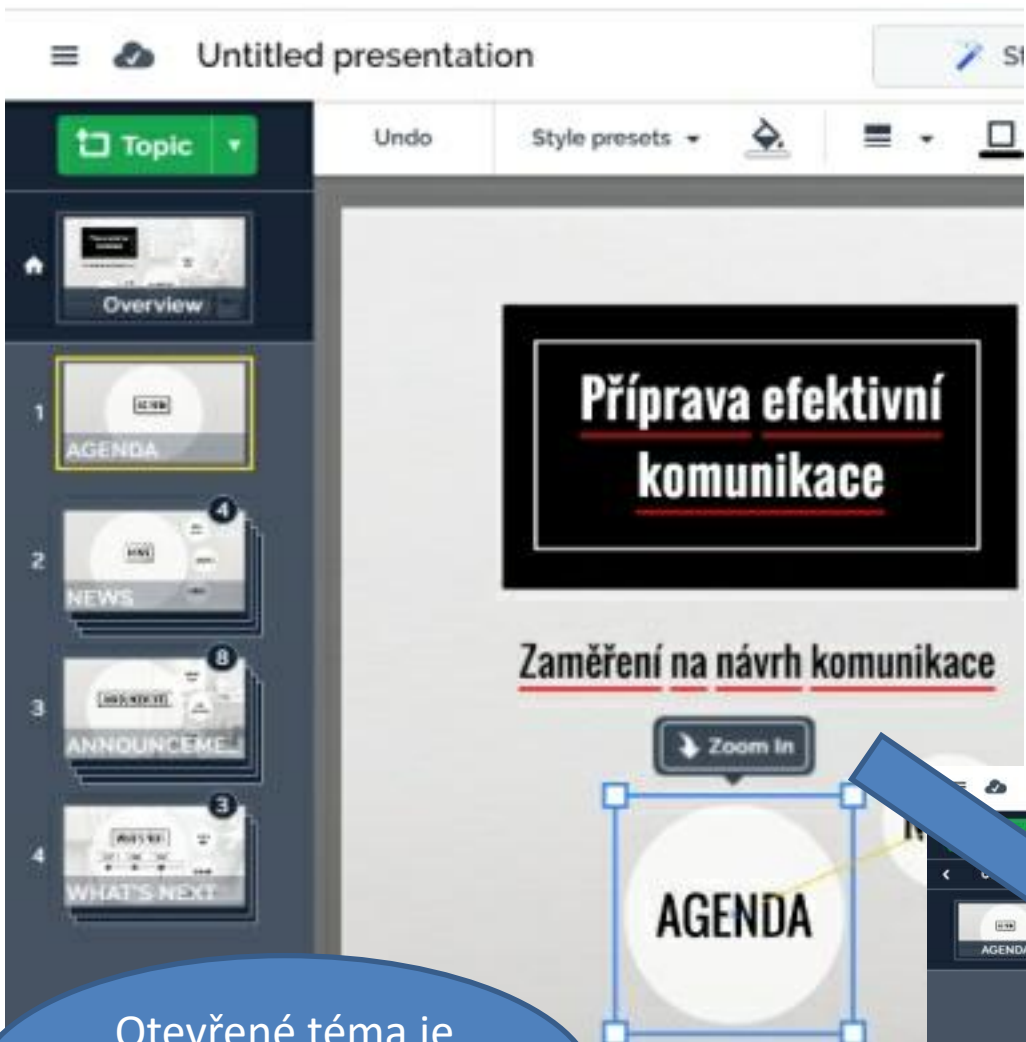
Untitled presentation

St

Topic

Undo

Style presets

Overview

1

AGENDA

2

4

NEWS

3

8

ANNOUNCEME...

4

3

WHAT'S NEXT

Příprava efektivní komunikace

Zaměření na návrh komunikace

Zoom In

AGENDA

AGENDA

Otevřené téma je